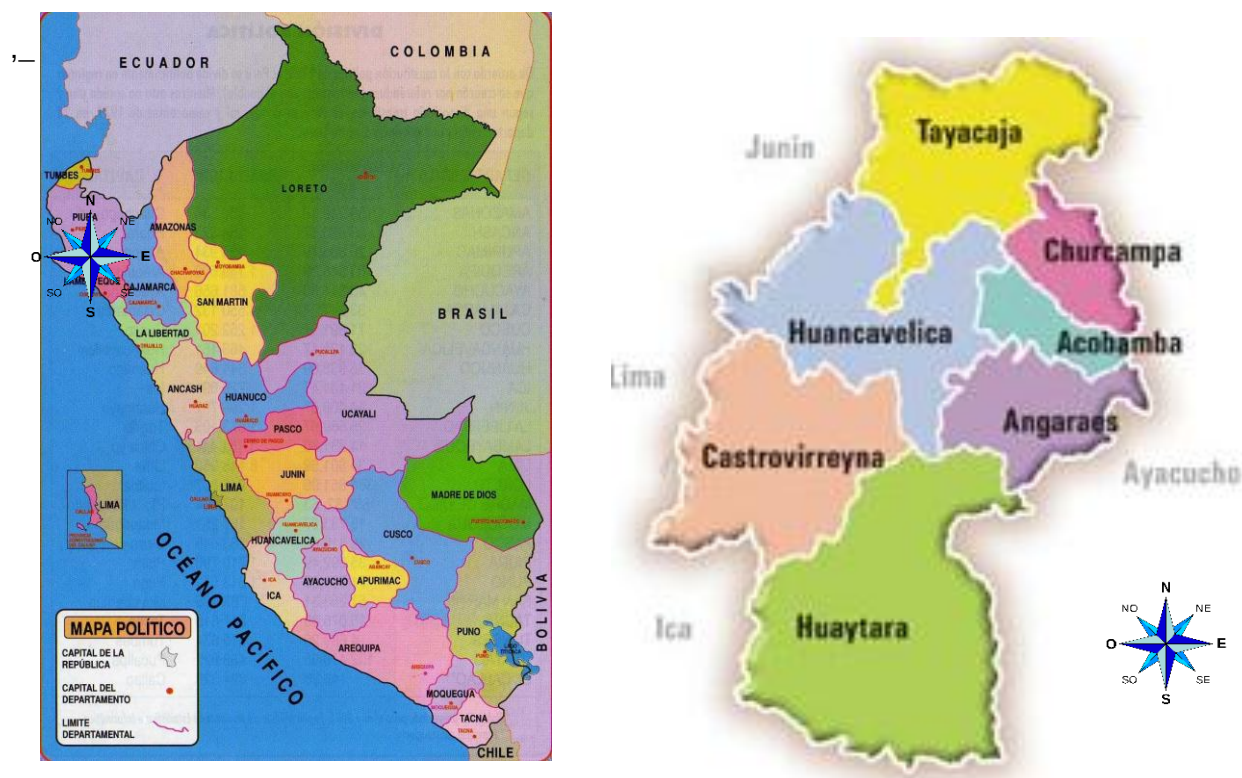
'—

ECUADOR

COLOMBIA

TUMBES

PIURA

N
NO
NE
O
E
SO
SE
S

LAMBAYEQUE

CAJAMARCA

AMAZONAS

LORETO

SAN MARTIN

LA LIBERTAD

BRASIL

ANCASH

HUANUCO

PASCO

UCAYALI

JUNIN

LIMA

MADRE DE DIOS

HUANCAVELICA

CUSCO

ICA

AYACUCHO

APURIMAC

OCÉANO PACÍFICO

PUNO

BOLIVIA

AREQUIPA

MOQUEGUA

TACNA

CHILE

MAPA POLÍTICO
CAPITAL DE LA REPÚBLICA
CAPITAL DEL DEPARTAMENTO
LIMITE DEPARTAMENTAL

Junin

Tayacaja

Churcampa

Huancavelica

Acobamba

Lima

Angaraes

Castrovirreyna

Ayacucho

Ica

Huaytara

N
NO
NE
O
E
SO
SE
S